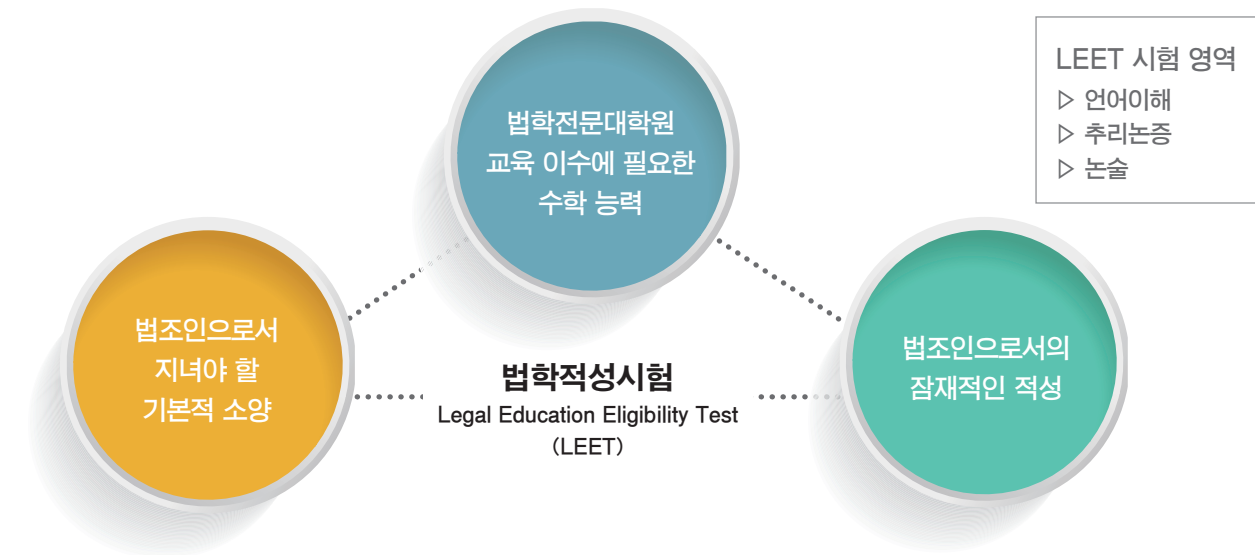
LEET 시험 영역
▷ 언어이해
▷ 추리논증
▷ 논술

법학전문대학원 교육 이수에 필요한 수학 능력

법조인으로서 지녀야 할 기본적 소양

법학적성시험
Legal Education Eligibility Test
(LEET)

법조인으로서의 잠재적인 적성